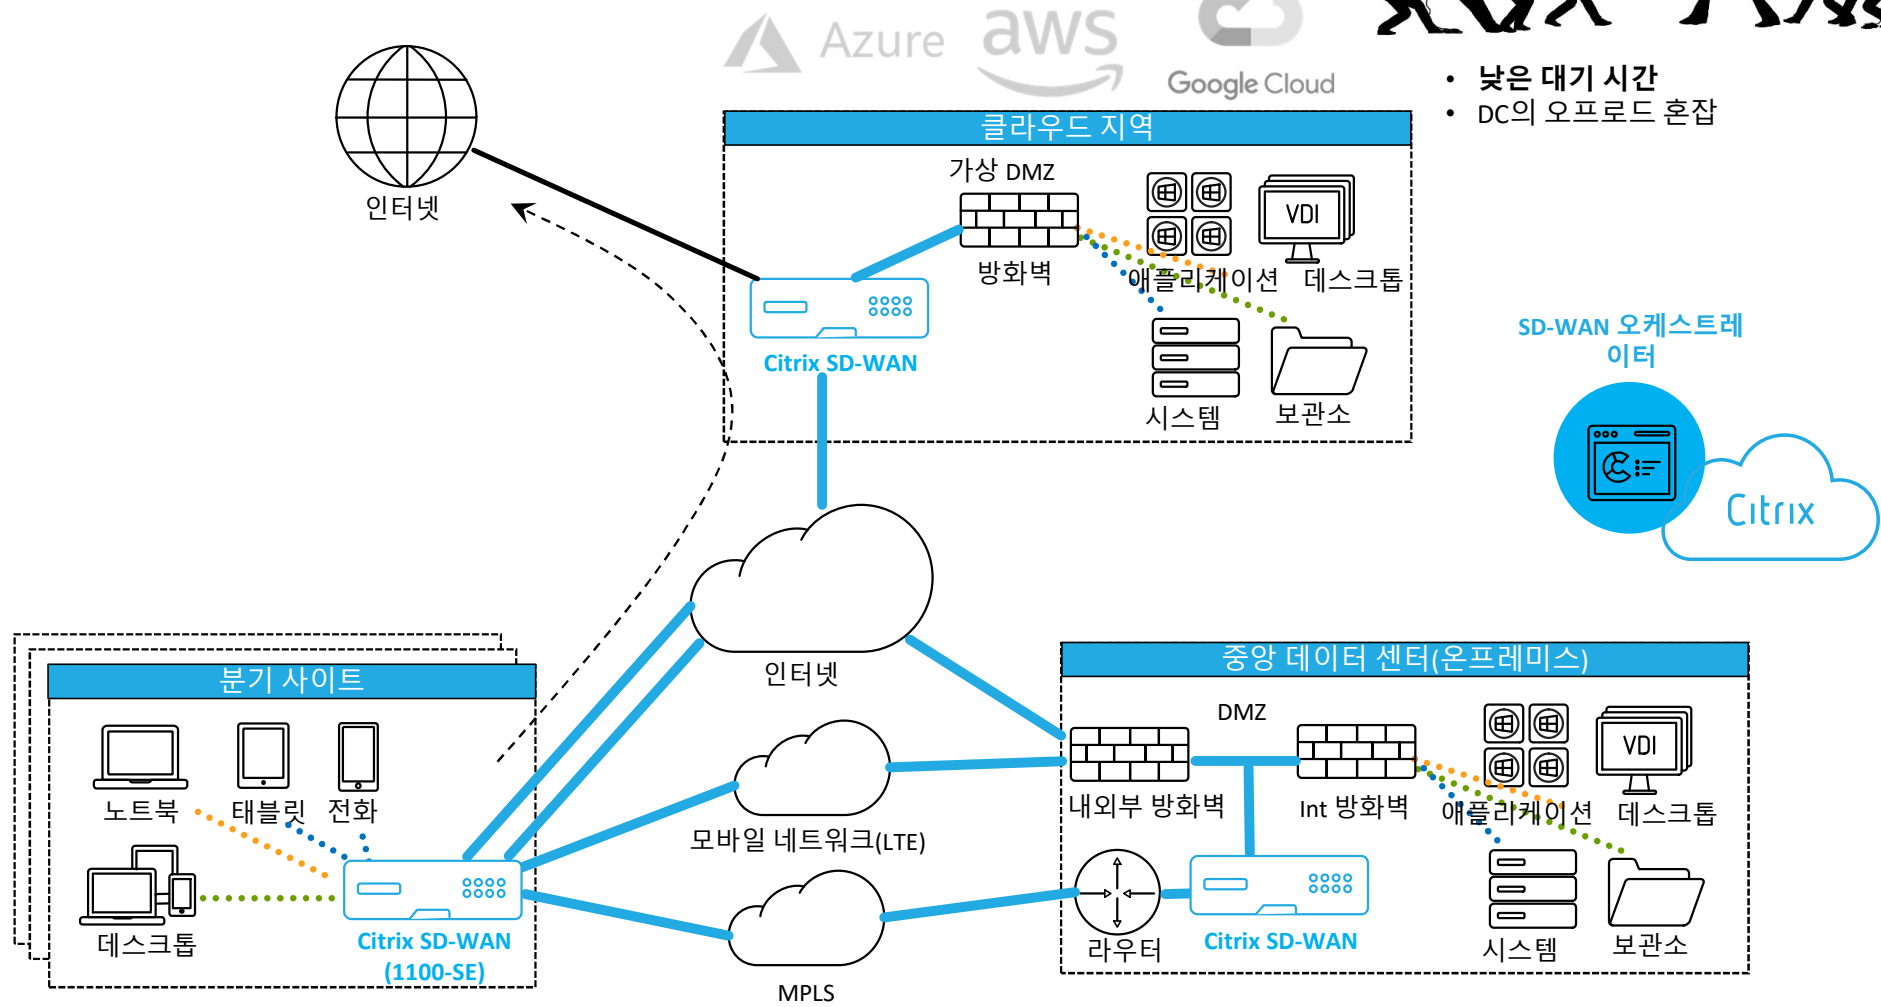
Azure aws Google Cloud

• 낮은 대기 시간
• DC의 오프로드 혼잡

인터넷

클라우드 지역

가상 DMZ

방화벽

애플리케이션

VDI

데스크톱

Citrix SD-WAN

시스템

보관소

SD-WAN 오케스트레이터

Citrix

인터넷

분기 사이트

노트북

태블릿

전화

데스크톱

Citrix SD-WAN (1100-SE)

모바일 네트워크(LTE)

MPLS

중앙 데이터 센터(온프레미스)

DMZ

내외부 방화벽

Int 방화벽

애플리케이션

VDI

데스크톱

라우터

Citrix SD-WAN

시스템

보관소